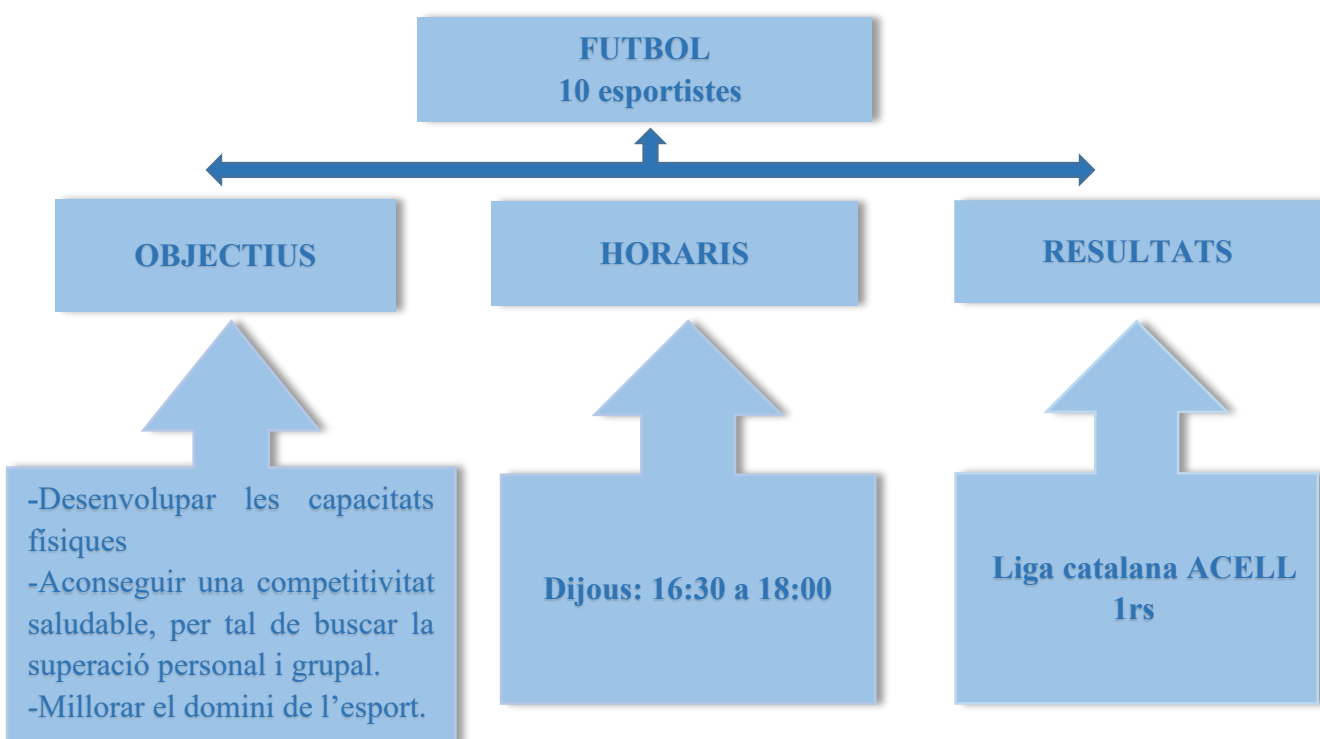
FUTBOL
10 esportistes

OBJECTIUS

HORARIS

RESULTATS

-Desenvolupar les capacitats físiques
-Aconseguir una competitivitat saludable, per tal de buscar la superació personal i grupal.
-Millorar el domini de l'esport.

Dijous: 16:30 a 18:00

Liga catalana ACELL
1rs